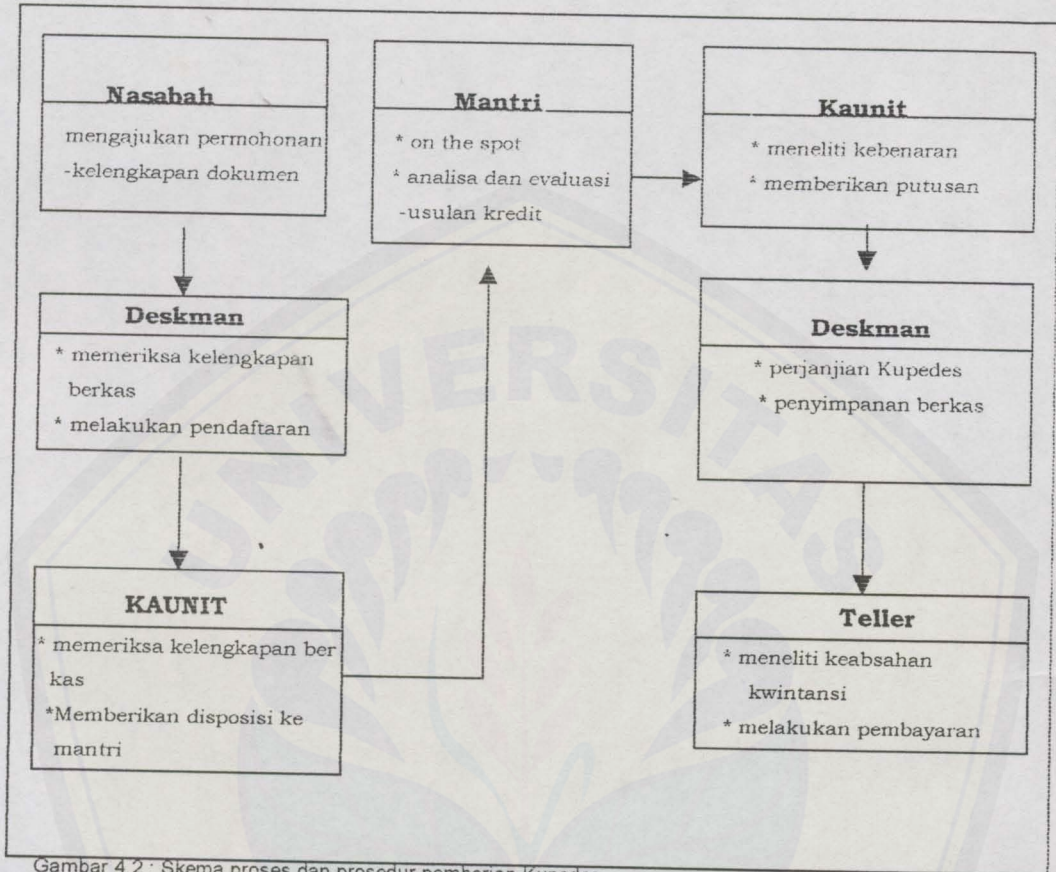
Nasabah
mengajukan permohonan
-kelengkapan dokumen

Mantri
* on the spot
* analisa dan evaluasi
-usulan kredit

Kaunit
* meneliti kebenaran
* memberikan putusan

Deskman
* memeriksa kelengkapan berkas
* melakukan pendaftaran

Deskman
* perjanjian Kupedes
* penyimpanan berkas

KAUNIT
* memeriksa kelengkapan ber kas
*Memberikan disposisi ke mantri

Teller
* meneliti keabsahan kwintansi
* melakukan pembayaran

Gambar 4.2 : Skema proses dan prosedur pemberian Kupedes